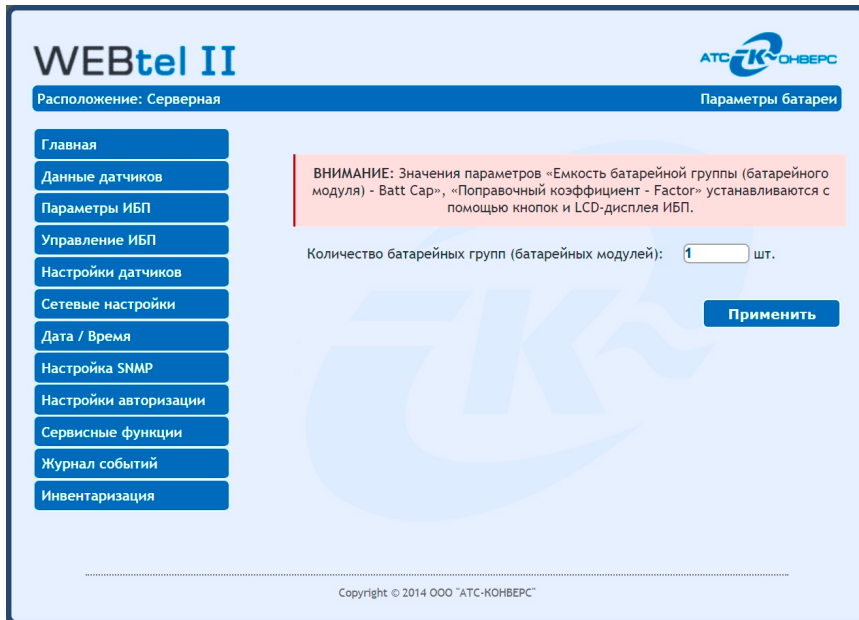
WEBtel II

АТС-КОНВЕРС

Расположение: Серверная

Параметры батареи

Главная
Данные датчиков
Параметры ИБП
Управление ИБП
Настройки датчиков
Сетевые настройки
Дата / Время
Настройка SNMP
Настройки авторизации
Сервисные функции
Журнал событий
Инвентаризация

ВНИМАНИЕ: Значения параметров «Емкость батарейной группы (батарейного модуля) - Batt Cap», «Поправочный коэффициент - Factor» устанавливаются с помощью кнопок и LCD-дисплея ИБП.

Количество батарейных групп (батарейных модулей): 1 шт.

Применить

Copyright © 2014 ООО "АТС-КОНВЕРС"